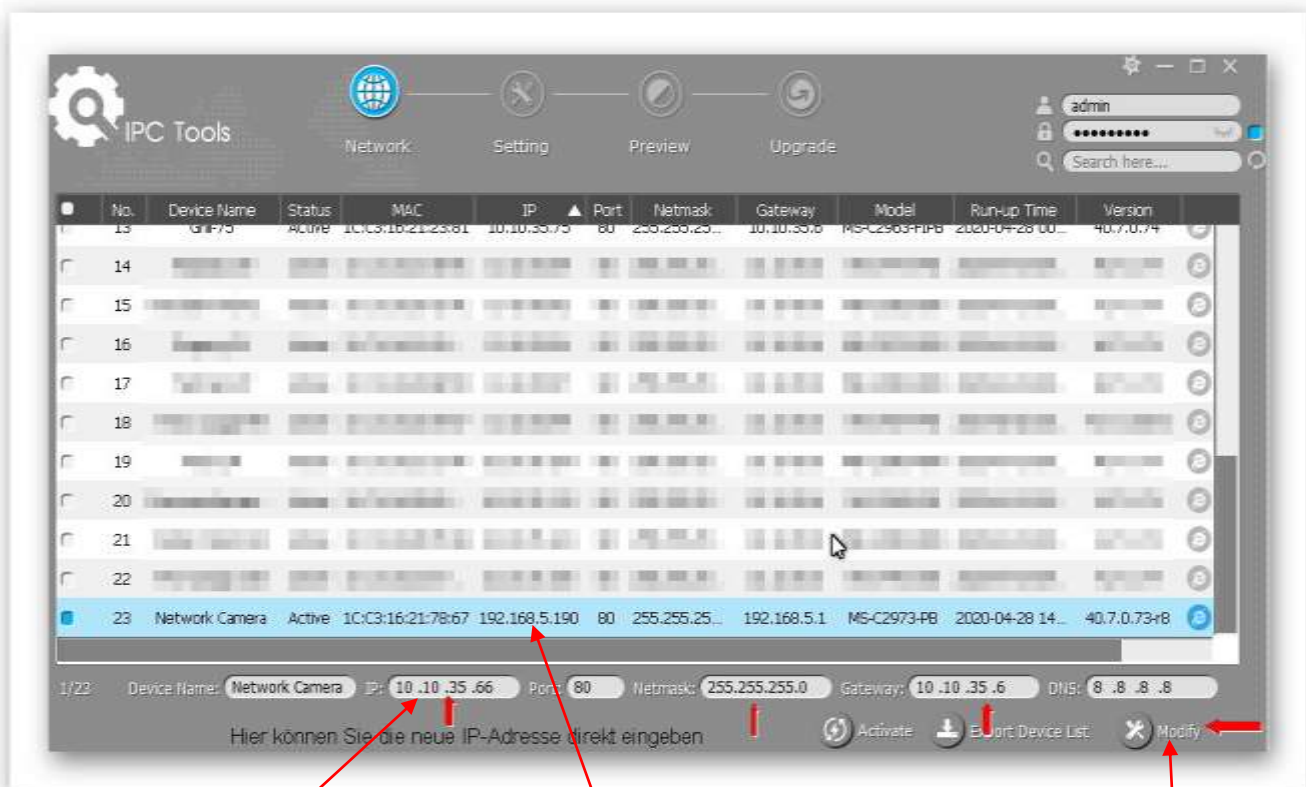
IPC Tools

Network Setting Preview Upgrade

admin
••••••••••
Search here...

| No. | Device Name | Status | MAC | IP | Port | Netmask | Gateway | Model | Run-up Time | Version |
|---|---|---|---|---|---|---|---|---|---|---|
| 13 | GH-75 | Active | 1C:C3:16:21:23:81 | 10.10.35.75 | 80 | 255.255.25... | 10.10.35.6 | MS-C2963-FIPB | 2020-04-28 00... | 40.7.0.74 |
| 14 | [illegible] | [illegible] | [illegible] | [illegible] | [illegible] | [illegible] | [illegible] | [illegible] | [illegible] | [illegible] |
| 15 | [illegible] | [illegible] | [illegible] | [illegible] | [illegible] | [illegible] | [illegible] | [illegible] | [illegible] | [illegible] |
| 16 | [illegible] | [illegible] | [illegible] | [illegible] | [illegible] | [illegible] | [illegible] | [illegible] | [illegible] | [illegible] |
| 17 | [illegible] | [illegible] | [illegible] | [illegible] | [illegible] | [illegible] | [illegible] | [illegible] | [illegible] | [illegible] |
| 18 | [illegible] | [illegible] | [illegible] | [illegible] | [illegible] | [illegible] | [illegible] | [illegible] | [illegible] | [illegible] |
| 19 | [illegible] | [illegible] | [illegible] | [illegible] | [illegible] | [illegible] | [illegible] | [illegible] | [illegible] | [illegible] |
| 20 | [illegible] | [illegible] | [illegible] | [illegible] | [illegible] | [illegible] | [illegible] | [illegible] | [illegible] | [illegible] |
| 21 | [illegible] | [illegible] | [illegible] | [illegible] | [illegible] | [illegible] | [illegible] | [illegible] | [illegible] | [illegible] |
| 22 | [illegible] | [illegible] | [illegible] | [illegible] | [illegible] | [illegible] | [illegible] | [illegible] | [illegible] | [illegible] |
| 23 | Network Camera | Active | 1C:C3:16:21:78:67 | 192.168.5.190 | 80 | 255.255.25... | 192.168.5.1 | MS-C2973-PB | 2020-04-28 14... | 40.7.0.73-r8 |

1/22 Device Name: Network Camera IP: 10 .10 .35 .66 Port: 80 Netmask: 255.255.255.0 Gateway: 10 .10 .35 .6 DNS: 8 .8 .8 .8

Hier können Sie die neue IP-Adresse direkt eingeben

Activate Export Device List Modify